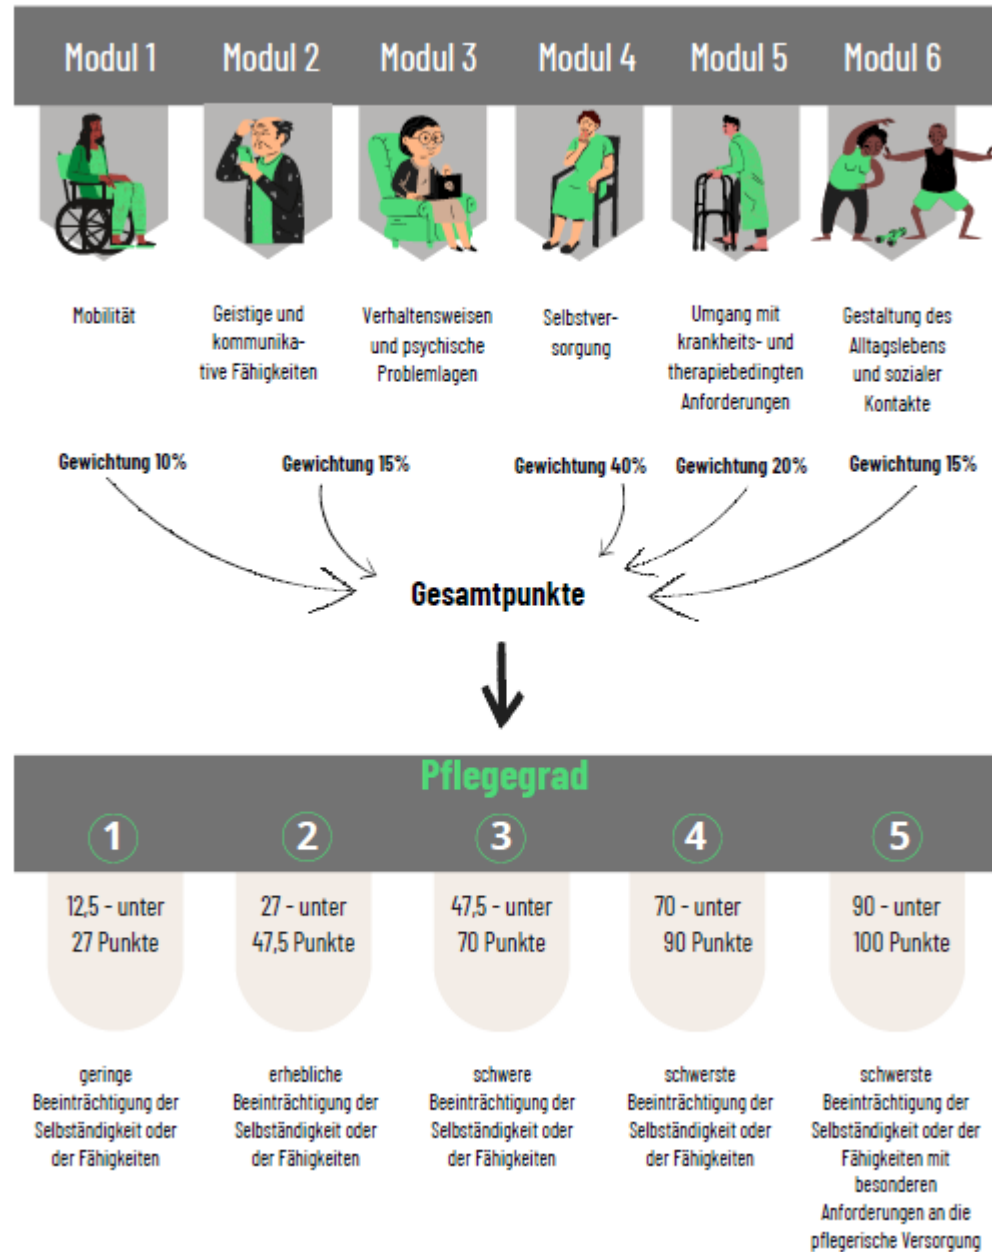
Modul 1 Modul 2 Modul 3 Modul 4 Modul 5 Modul 6

Mobilität

Geistige und kommunikative Fähigkeiten

Verhaltensweisen und psychische Problemlagen

Selbstversorgung

Umgang mit krankheits- und therapiebedingten Anforderungen

Gestaltung des Alltagslebens und sozialer Kontakte

Gewichtung 10%

Gewichtung 15%

Gewichtung 40%

Gewichtung 20%

Gewichtung 15%

Gesamtpunkte

Pflegegrad

1

12,5 - unter 27 Punkte

geringe Beeinträchtigung der Selbständigkeit oder der Fähigkeiten

2

27 - unter 47,5 Punkte

erhebliche Beeinträchtigung der Selbständigkeit oder der Fähigkeiten

3

47,5 - unter 70 Punkte

schwere Beeinträchtigung der Selbständigkeit oder der Fähigkeiten

4

70 - unter 90 Punkte

schwerste Beeinträchtigung der Selbständigkeit oder der Fähigkeiten

5

90 - unter 100 Punkte

schwerste Beeinträchtigung der Selbständigkeit oder der Fähigkeiten mit besonderen Anforderungen an die pflegerische Versorgung